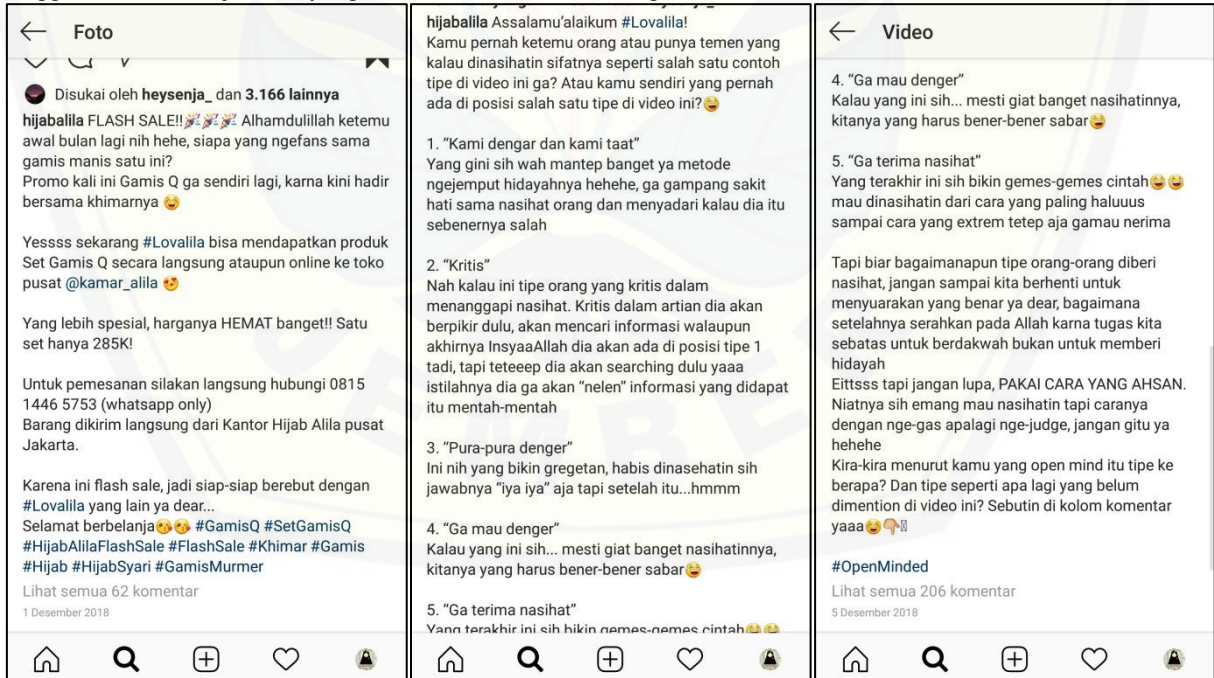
← Foto

Disukai oleh heysenja_ dan 3.166 lainnya

hijabalila FLASH SALE!! 🎉🎉🎉 Alhamdulillah ketemu awal bulan lagi nih hehe, siapa yang ngefans sama gamis manis satu ini?
Promo kali ini Gamis Q ga sendiri lagi, karna kini hadir bersama khimarnya 😝

Yessss sekarang #Lovalila bisa mendapatkan produk Set Gamis Q secara langsung ataupun online ke toko pusat @kamar_alila 😍

Yang lebih spesial, harganya HEMAT banget!! Satu set hanya 285K!

Untuk pemesanan silakan langsung hubungi 0815 1446 5753 (whatsapp only)
Barang dikirim langsung dari Kantor Hijab Alila pusat Jakarta.

Karena ini flash sale, jadi siap-siap berebut dengan #Lovalila yang lain ya dear...
Selamat berbelanja😘😘 #GamisQ #SetGamisQ #HijabAlilaFlashSale #FlashSale #Khimar #Gamis #Hijab #HijabSyari #GamisMurmer

Lihat semua 62 komentar
1 Desember 2018

hijabalila Assalamu'alaikum #Lovalila!
Kamu pernah ketemu orang atau punya temen yang kalau dinasihatin sifatnya seperti salah satu contoh tipe di video ini ga? Atau kamu sendiri yang pernah ada di posisi salah satu tipe di video ini?😂

1. "Kami dengar dan kami taat"
Yang gini sih wah mantep banget ya metode ngejemput hidayahnya hehehe, ga gampang sakit hati sama nasihat orang dan menyadari kalau dia itu sebenernya salah

2. "Kritis"
Nah kalau ini tipe orang yang kritis dalam menanggapi nasihat. Kritis dalam artian dia akan berpikir dulu, akan mencari informasi walaupun akhirnya InsyaaAllah dia akan ada di posisi tipe 1 tadi, tapi teteeep dia akan searching dulu yaaa istilahnya dia ga akan "nelen" informasi yang didapat itu mentah-mentah

3. "Pura-pura denger"
Ini nih yang bikin gregetan, habis dinasehatin sih jawabnya "iya iya" aja tapi setelah itu...hmmm

4. "Ga mau denger"
Kalau yang ini sih... mesti giat banget nasihatinnya, kitanya yang harus bener-bener sabar😂

5. "Ga terima nasihat"
Yang terakhir ini sih bikin gemes-gemes cintah😂😂

← Video

4. "Ga mau denger"
Kalau yang ini sih... mesti giat banget nasihatinnya, kitanya yang harus bener-bener sabar😂

5. "Ga terima nasihat"
Yang terakhir ini sih bikin gemes-gemes cintah😂😂 mau dinasihatin dari cara yang paling haluuus sampai cara yang extrem tetep aja gamau nerima

Tapi biar bagaimanapun tipe orang-orang diberi nasihat, jangan sampai kita berhenti untuk menyuarakan yang benar ya dear, bagaimana setelahnya serahkan pada Allah karna tugas kita sebatas untuk berdakwah bukan untuk memberi hidayah
Eittsss tapi jangan lupa, PAKAI CARA YANG AHSAN. Niatnya sih emang mau nasihatin tapi caranya dengan nge-gas apalagi nge-judge, jangan gitu ya hehehe
Kira-kira menurut kamu yang open mind itu tipe ke berapa? Dan tipe seperti apa lagi yang belum dimention di video ini? Sebutin di kolom komentar yaaa😂👇

#OpenMinded
Lihat semua 206 komentar
5 Desember 2018